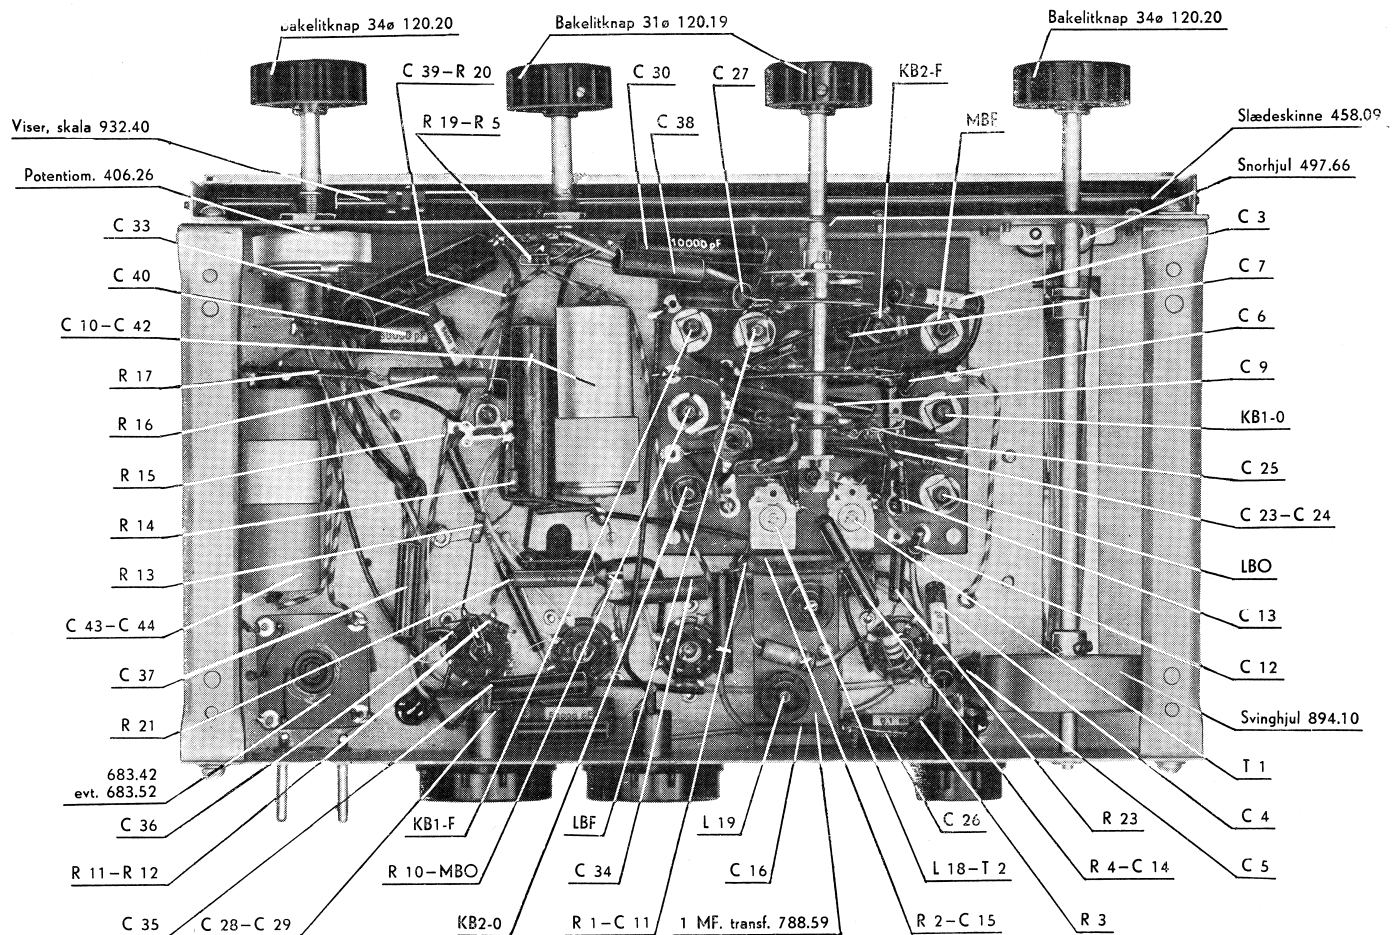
Bakelitknap 34ø 120.20
Bakelitknap 31ø 120.19
Bakelitknap 34ø 120.20
C 39–R 20
C 30
C 27
KB2-F
R 19–R 5
C 38
MBF
Viser, skala 932.40
Slædeskinne 458.09
Potentiom. 406.26
Snorhjul 497.66
C 33
C 3
10000 pF
C 40
C 7
C 10–C 42
C 6
R 17
C 9
R 16
KB1-0
R 15
C 25
R 14
C 23–C 24
R 13
LBO
C 43–C 44
C 13
C 37
C 12
R 21
Svinghjul 894.10
683.42
evt. 683.52
T 1
C 36
C 4
R 23
C 26
R 11–R 12
KB1-F
LBF
L 19
C 5
R 4–C 14
R 10–MBO
C 34
C 16
L 18–T 2
C 35
C 28–C 29
KB2-0
R 1–C 11
1 MF. transf. 788.59
R 2–C 15
R 3